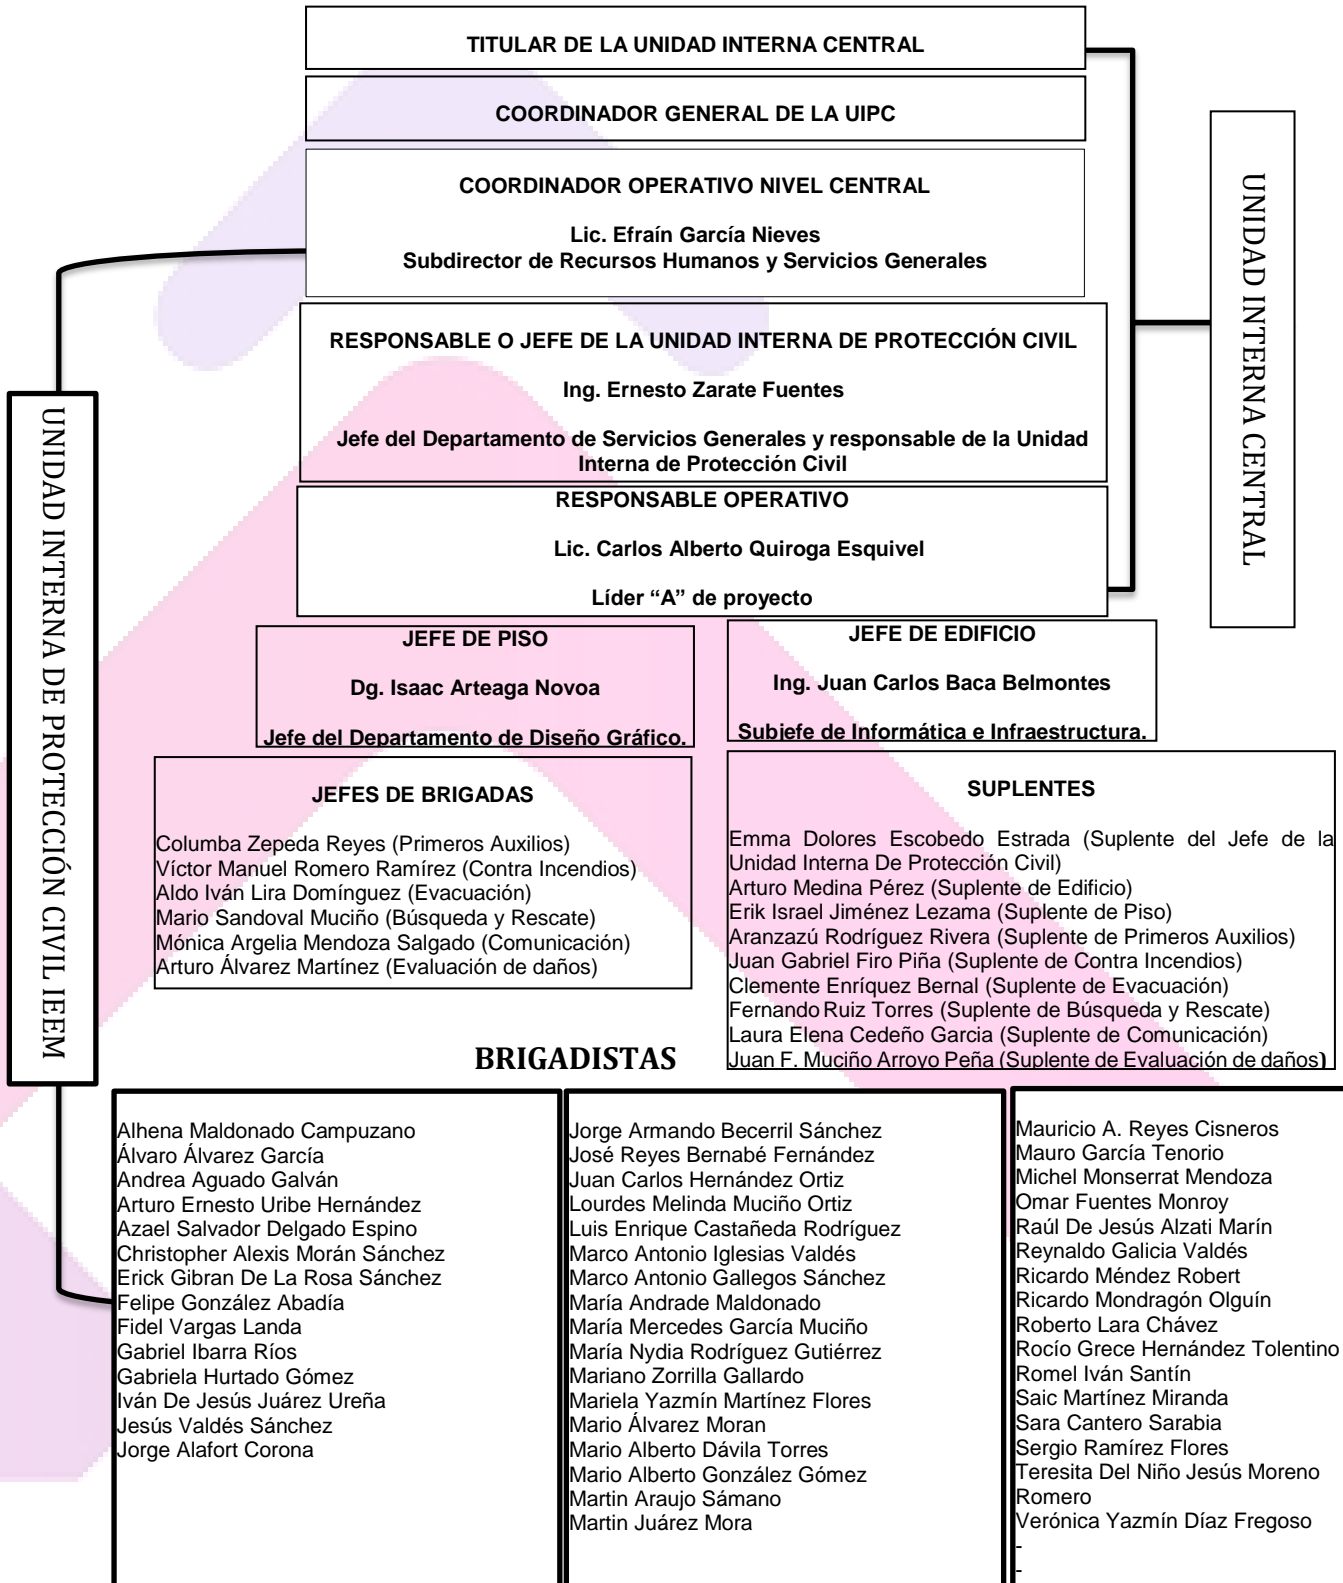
TITULAR DE LA UNIDAD INTERNA CENTRAL

COORDINADOR GENERAL DE LA UIPC

COORDINADOR OPERATIVO NIVEL CENTRAL

Lic. Efraín García Nieves
Subdirector de Recursos Humanos y Servicios Generales

RESPONSABLE O JEFE DE LA UNIDAD INTERNA DE PROTECCIÓN CIVIL

Ing. Ernesto Zarate Fuentes

Jefe del Departamento de Servicios Generales y responsable de la Unidad Interna de Protección Civil

RESPONSABLE OPERATIVO

Lic. Carlos Alberto Quiroga Esquivel

Líder "A" de proyecto

UNIDAD INTERNA CENTRAL

UNIDAD INTERNA DE PROTECCIÓN CIVIL IEEM

JEFE DE PISO

Dg. Isaac Arteaga Novoa

Jefe del Departamento de Diseño Gráfico.

JEFE DE EDIFICIO

Ing. Juan Carlos Baca Belmontes

Subjefe de Informática e Infraestructura.

JEFES DE BRIGADAS

Columba Zepeda Reyes (Primeros Auxilios)
Víctor Manuel Romero Ramírez (Contra Incendios)
Aldo Iván Lira Domínguez (Evacuación)
Mario Sandoval Muciño (Búsqueda y Rescate)
Mónica Argelia Mendoza Salgado (Comunicación)
Arturo Álvarez Martínez (Evaluación de daños)

SUPLENTES

Emma Dolores Escobedo Estrada (Suplente del Jefe de la Unidad Interna De Protección Civil)
Arturo Medina Pérez (Suplente de Edificio)
Erik Israel Jiménez Lezama (Suplente de Piso)
Aranzazú Rodríguez Rivera (Suplente de Primeros Auxilios)
Juan Gabriel Firo Piña (Suplente de Contra Incendios)
Clemente Enríquez Bernal (Suplente de Evacuación)
Fernando Ruiz Torres (Suplente de Búsqueda y Rescate)
Laura Elena Cedeño Garcia (Suplente de Comunicación)
Juan F. Muciño Arroyo Peña (Suplente de Evaluación de daños)

BRIGADISTAS

Alhena Maldonado Campuzano
Álvaro Álvarez García
Andrea Aguado Galván
Arturo Ernesto Uribe Hernández
Azael Salvador Delgado Espino
Christopher Alexis Morán Sánchez
Erick Gibran De La Rosa Sánchez
Felipe González Abadía
Fidel Vargas Landa
Gabriel Ibarra Ríos
Gabriela Hurtado Gómez
Iván De Jesús Juárez Ureña
Jesús Valdés Sánchez
Jorge Alafort Corona

Jorge Armando Becerril Sánchez
José Reyes Bernabé Fernández
Juan Carlos Hernández Ortiz
Lourdes Melinda Muciño Ortiz
Luis Enrique Castañeda Rodríguez
Marco Antonio Iglesias Valdés
Marco Antonio Gallegos Sánchez
María Andrade Maldonado
María Mercedes García Muciño
María Nydia Rodríguez Gutiérrez
Mariano Zorrilla Gallardo
Mariela Yazmín Martínez Flores
Mario Álvarez Moran
Mario Alberto Dávila Torres
Mario Alberto González Gómez
Martin Araujo Sámano
Martin Juárez Mora

Mauricio A. Reyes Cisneros
Mauro García Tenorio
Michel Monserrat Mendoza
Omar Fuentes Monroy
Raúl De Jesús Alzati Marín
Reynaldo Galicia Valdés
Ricardo Méndez Robert
Ricardo Mondragón Olguín
Roberto Lara Chávez
Rocío Grece Hernández Tolentino
Romel Iván Santín
Saic Martínez Miranda
Sara Cantero Sarabia
Sergio Ramírez Flores
Teresita Del Niño Jesús Moreno Romero
Verónica Yazmín Díaz Fregoso
-
-